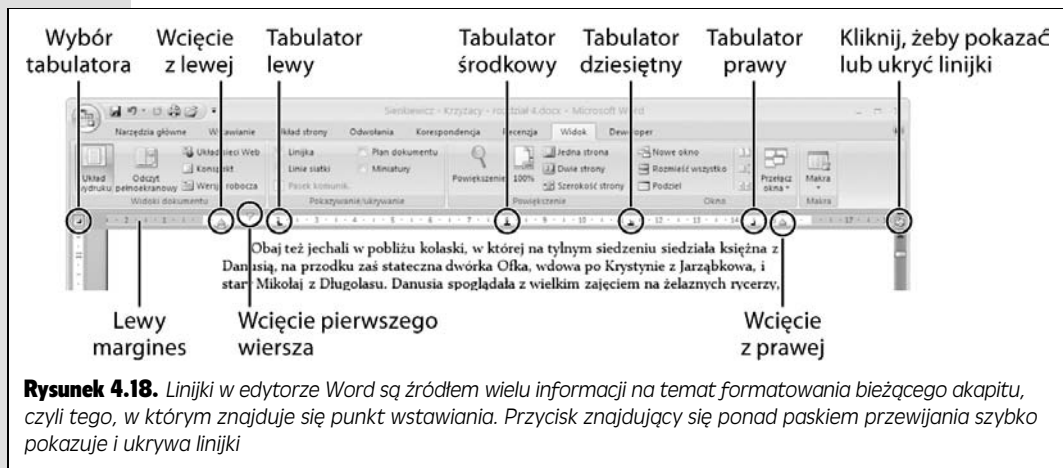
Wybór tabulatora

Wcięcie z lewej

Tabulator lewy

Tabulator środkowy

Tabulator dziesiętny

Tabulator prawy

Kliknij, żeby pokazać lub ukryć linijki

Sienkiewicz - Krzyżacy - rozdział 4.docx - Microsoft Word

Narzędzia główne Wstawianie Układ strony Odwołania Korespondencja Recenzja Widok Deweloper

Układ wydruku Odczyt pełnoekranowy Układ sieci Web Konspekt Wersja robocza Widoki dokumentu

Linijka Linie siatki Pasek komunik. Plan dokumentu Miniatury Pokazywanie/ukrywanie

Powiększenie 100% Jedna strona Dwie strony Szerokość strony Powiększenie

Nowe okno Rozmieść wszystko Podziel Przełącz okna Okno

Makra Makra

Obaj też jechali w pobliżu kolaski, w której na tylnym siedzeniu siedziała księżna z Danusią, na przodku zaś stateczna dwórka Ofka, wdowa po Krystynie z Jarząbkowa, i stary Mikołaj z Długolasu. Danusia spoglądała z wielkim zajęciem na żelaznych rycerzy,

Lewy margines

Wcięcie pierwszego wiersza

Wcięcie z prawej

**Rysunek 4.18.** *Linijki w edytorze Word są źródłem wielu informacji na temat formatowania bieżącego akapitu, czyli tego, w którym znajduje się punkt wstawiania. Przycisk znajdujący się ponad paskiem przewijania szybko pokazuje i ukrywa linijki*